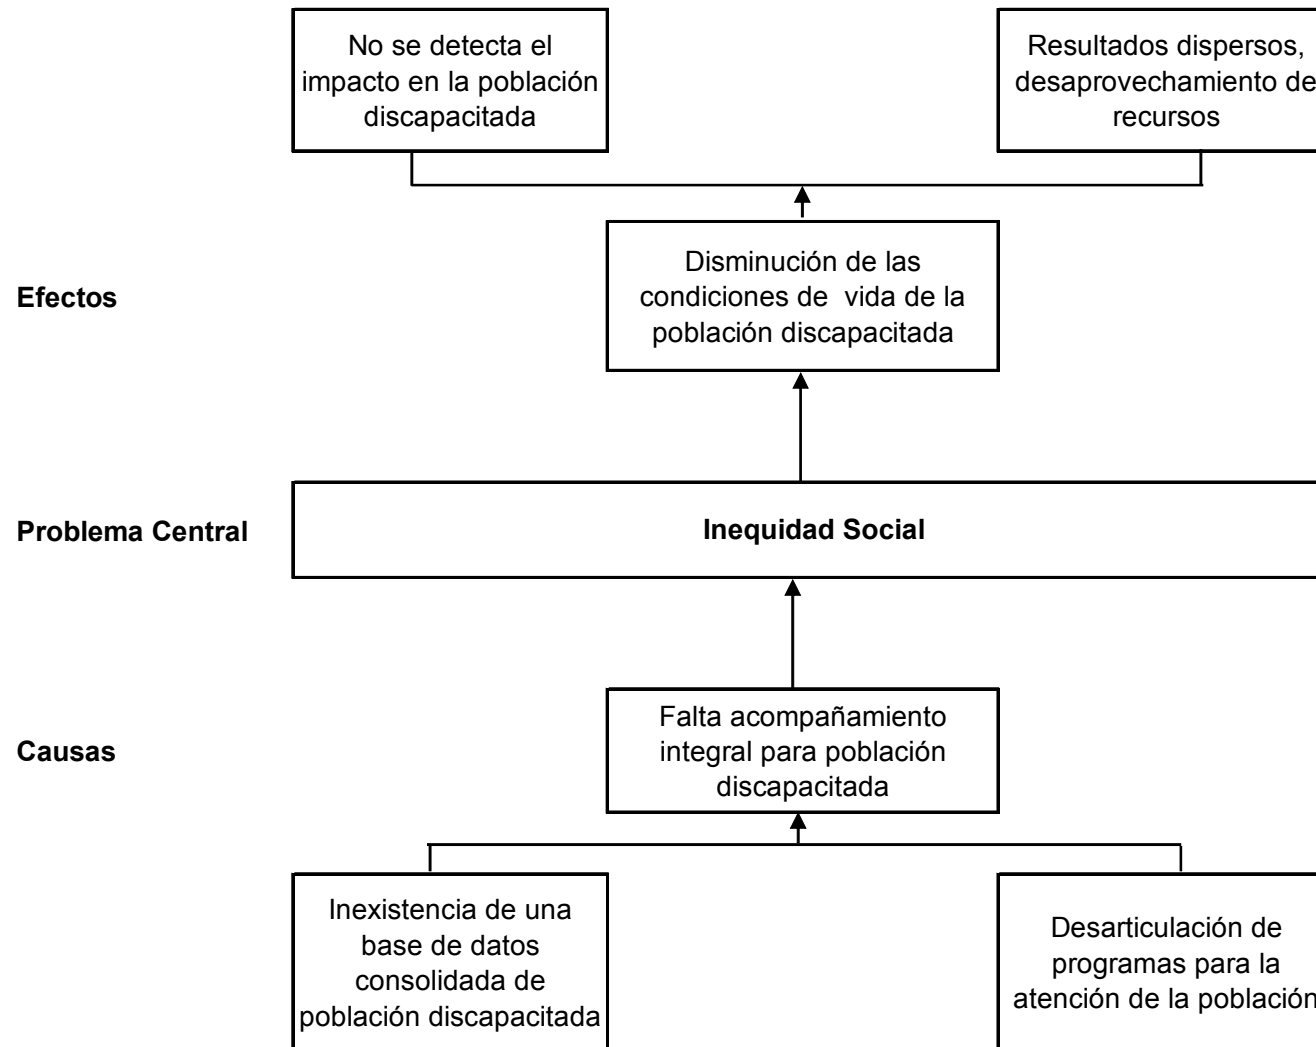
No se detecta el impacto en la población discapacitada

Resultados dispersos, desaprovechamiento de recursos

Efectos

Disminución de las condiciones de vida de la población discapacitada

Problema Central

Inequidad Social

Causas

Falta acompañamiento integral para población discapacitada

Inexistencia de una base de datos consolidada de población discapacitada

Desarticulación de programas para la atención de la población